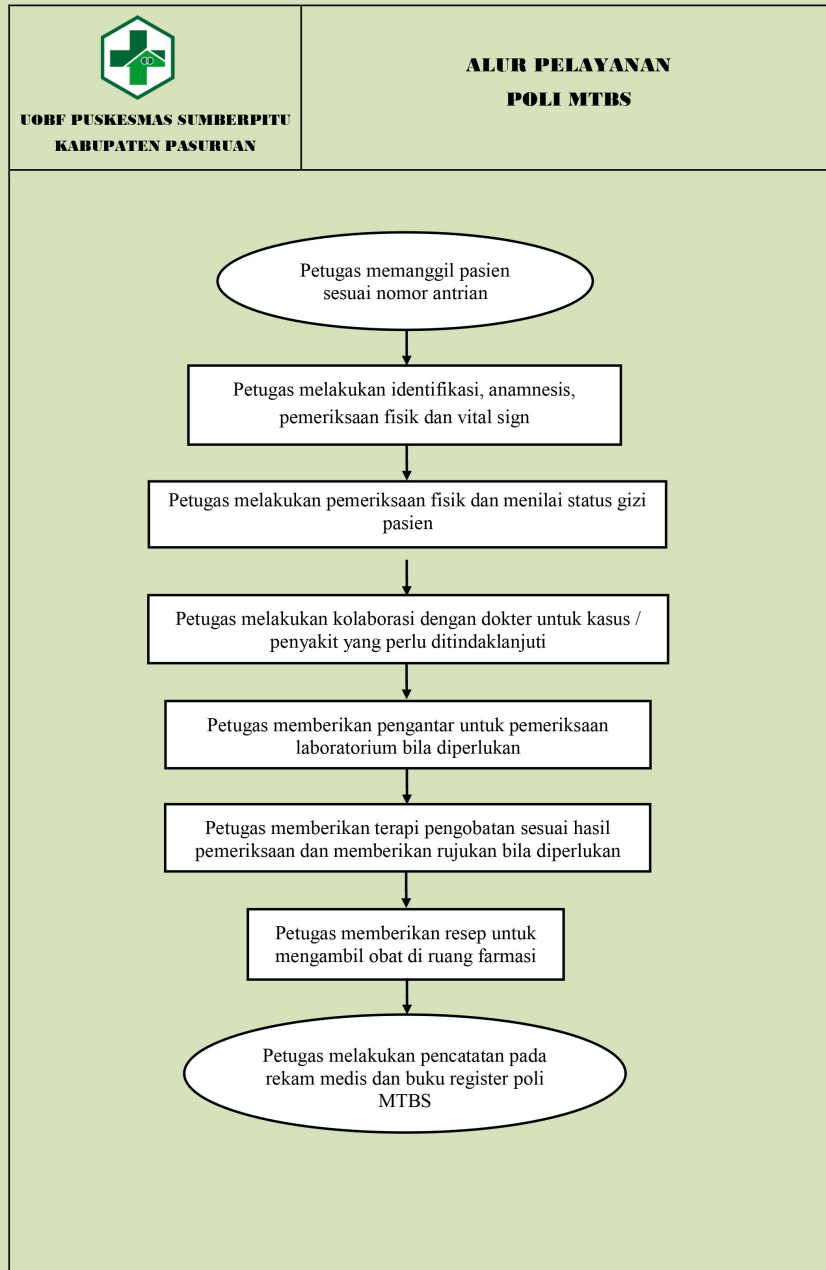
UOBF PUSKESMAS SUMBERPITU
KABUPATEN PASURUAN

ALUR PELAYANAN
POLI MTBS

Petugas memanggil pasien sesuai nomor antrian

Petugas melakukan identifikasi, anamnesis, pemeriksaan fisik dan vital sign

Petugas melakukan pemeriksaan fisik dan menilai status gizi pasien

Petugas melakukan kolaborasi dengan dokter untuk kasus / penyakit yang perlu ditindaklanjuti

Petugas memberikan pengantar untuk pemeriksaan laboratorium bila diperlukan

Petugas memberikan terapi pengobatan sesuai hasil pemeriksaan dan memberikan rujukan bila diperlukan

Petugas memberikan resep untuk mengambil obat di ruang farmasi

Petugas melakukan pencatatan pada rekam medis dan buku register poli MTBS